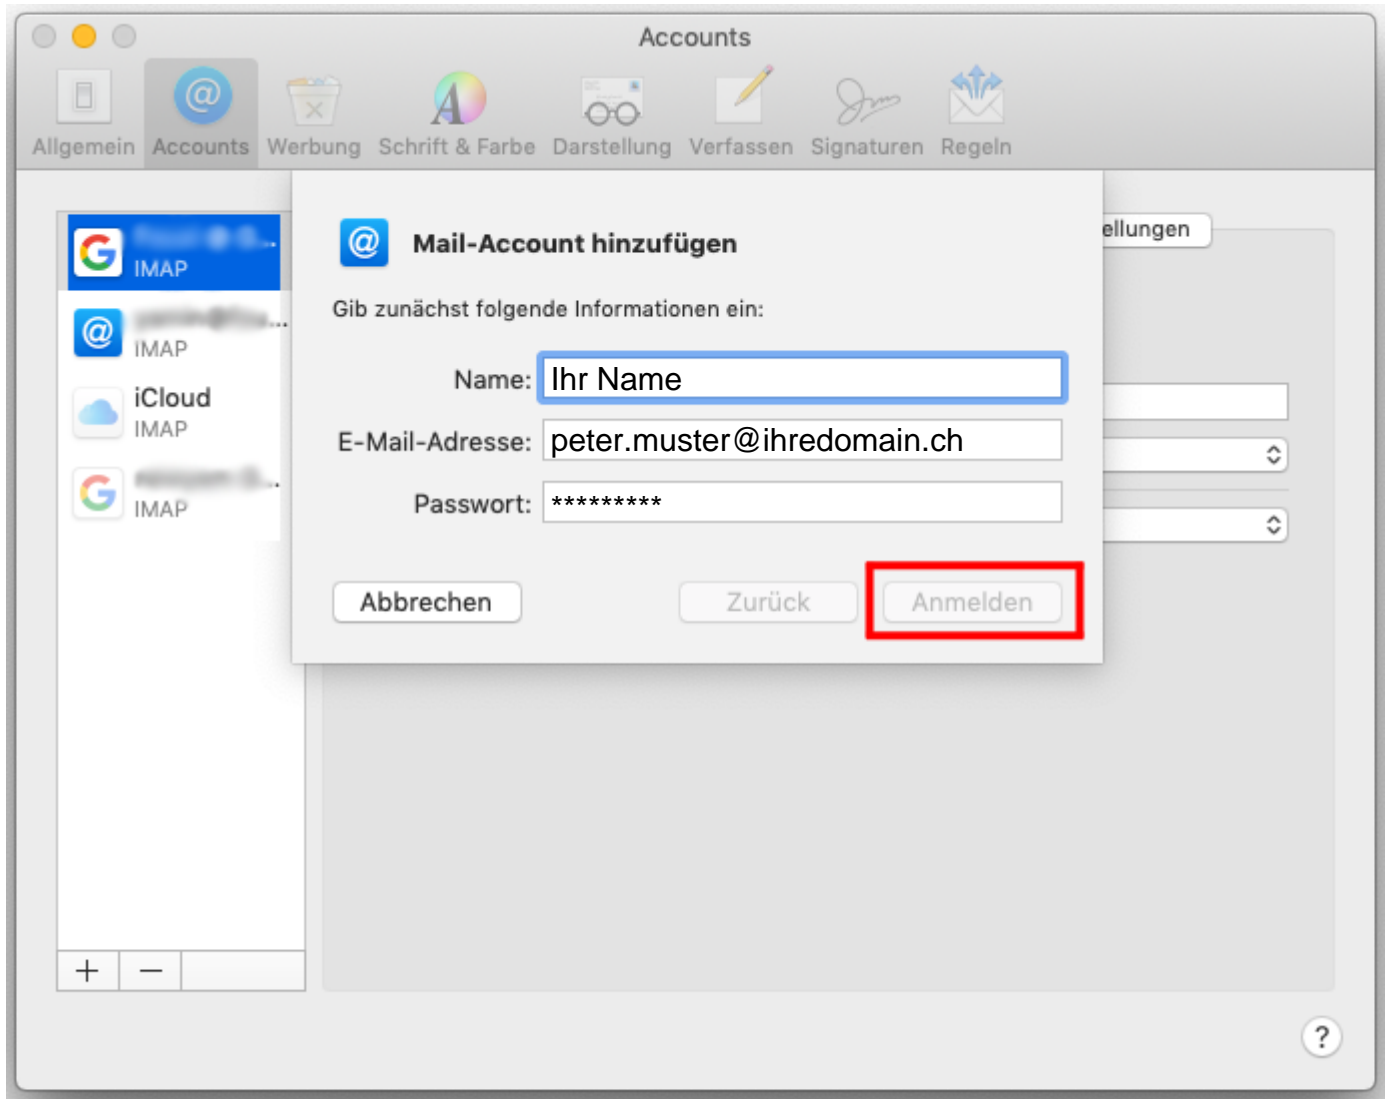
Accounts

Allgemein Accounts Werbung Schrift & Farbe Darstellung Verfassen Signaturen Regeln

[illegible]
IMAP

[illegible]
IMAP

iCloud
IMAP

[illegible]
IMAP

+ −

ellungen

Mail-Account hinzufügen

Gib zunächst folgende Informationen ein:

Name: Ihr Name

E-Mail-Adresse: peter.muster@ihredomain.ch

Passwort: *********

Abbrechen

Zurück

Anmelden

?